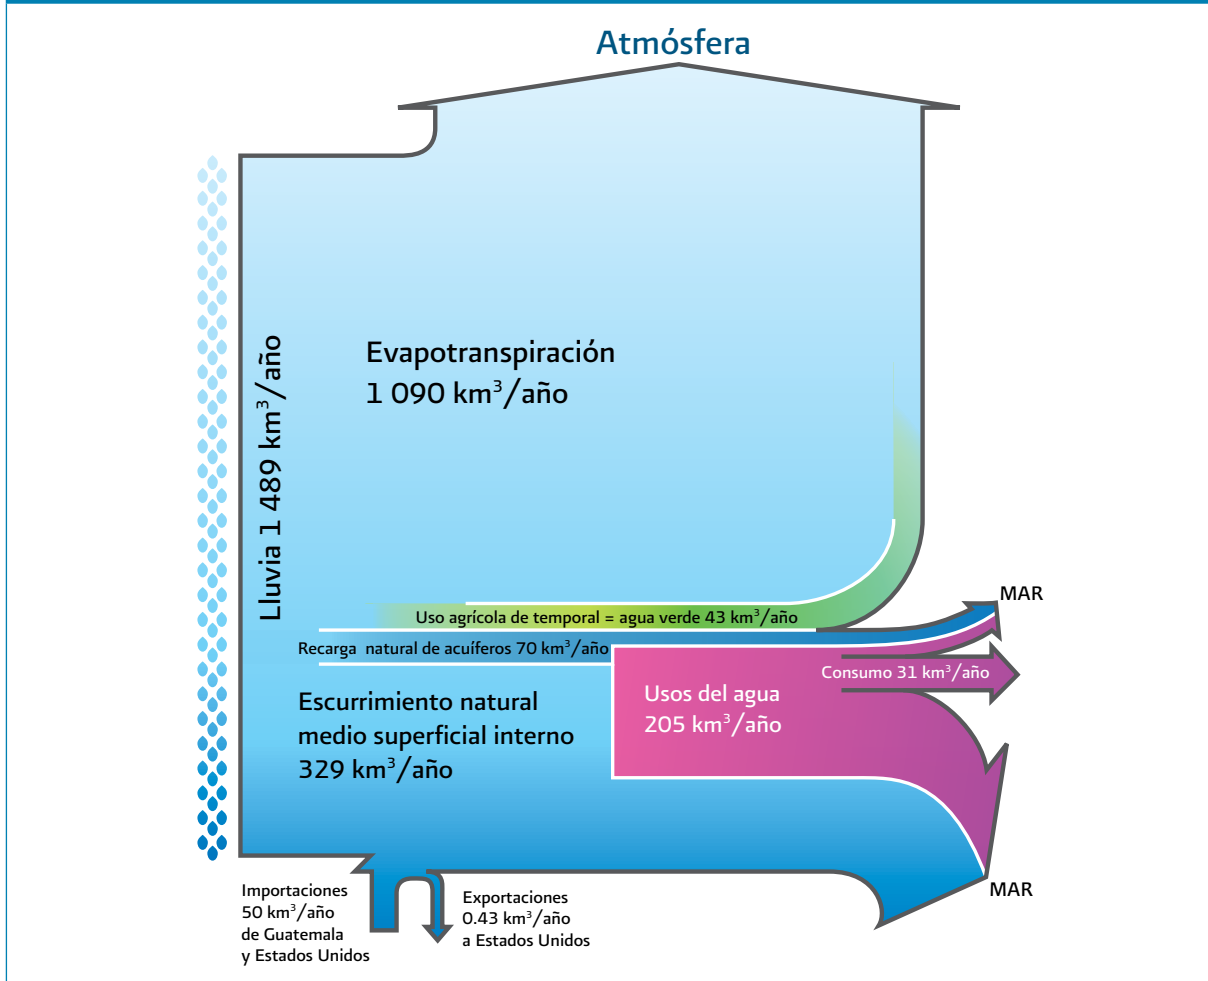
Atmósfera

Lluvia 1 489 km$^3$/año

Evapotranspiración 1 090 km$^3$/año

Uso agrícola de temporal = agua verde 43 km$^3$/año

MAR

Recarga natural de acuíferos 70 km$^3$/año

Consumo 31 km$^3$/año

Usos del agua 205 km$^3$/año

Escurrimiento natural medio superficial interno 329 km$^3$/año

MAR

Importaciones 50 km$^3$/año de Guatemala y Estados Unidos

Exportaciones 0.43 km$^3$/año a Estados Unidos